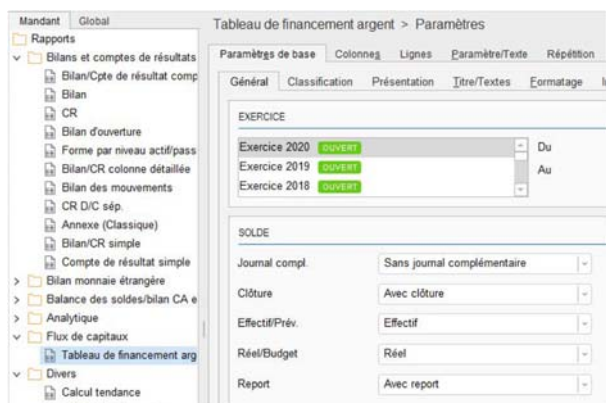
Mandant Global
Rapports
Bilans et comptes de résultats
Bilan/Cpte de résultat comp
Bilan
CR
Bilan d'ouverture
Forme par niveau actif/pass
Bilan/CR colonne détaillée
Bilan des mouvements
CR D/C sép.
Annexe (Classique)
Bilan/CR simple
Compte de résultat simple
Bilan monnaie étrangère
Balance des soldes/bilan CA e
Analytique
Flux de capitaux
Tableau de financement arg
Divers
Calcul tendance

Tableau de financement argent > Paramètres

Paramètres de base | Colonnes | Lignes | Paramètre/Texte | Répétition

Général | Classification | Présentation | Titre/Textes | Formatage

EXERCICE

Exercice 2020 OUVERT
Exercice 2019 OUVERT
Exercice 2018 OUVERT

Du
Au

SOLDE

| Journal compl. | Sans journal complémentaire |
|---|---|
| Clôture | Avec clôture |
| Effectif/Prév. | Effectif |
| Réel/Budget | Réel |
| Report | Avec report |